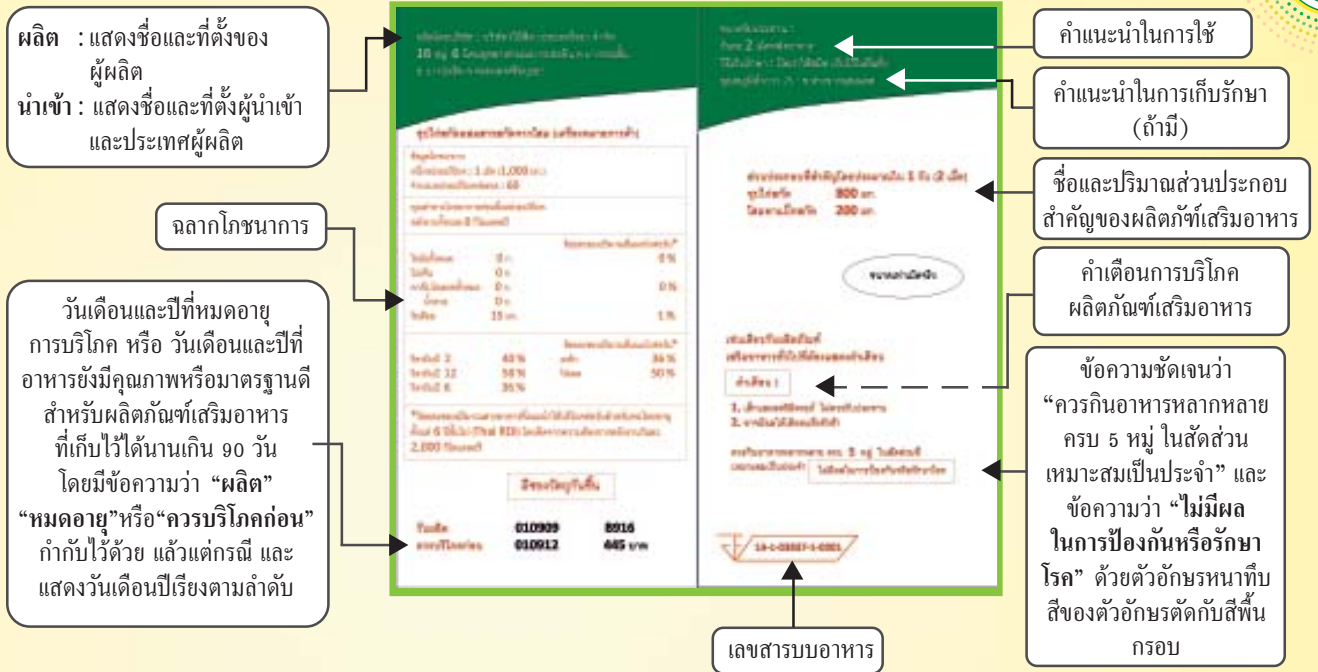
**ผลิต** : แสดงชื่อและที่ตั้งของผู้ผลิต
**นำเข้า** : แสดงชื่อและที่ตั้งผู้นำเข้าและประเทศผู้ผลิต

ฉลากโภชนาการ

วันเดือนและปีที่หมดอายุการบริโภค หรือ วันเดือนและปีที่อาหารยังมีคุณภาพหรือมาตรฐานดี สำหรับผลิตภัณฑ์เสริมอาหารที่เก็บไว้ได้นานเกิน 90 วัน โดยมีข้อความว่า "**ผลิต**" "**หมดอายุ**"หรือ"**ควรบริโภคก่อน**" กำกับไว้ด้วย แล้วแต่กรณี และแสดงวันเดือนปีเรียงตามลำดับ

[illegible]

| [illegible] | 010909 | 8916 |
|---|---|---|
| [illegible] | 010912 | 445 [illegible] |

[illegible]

คำแนะนำในการใช้

คำแนะนำในการเก็บรักษา (ถ้ามี)

ชื่อและปริมาณส่วนประกอบสำคัญของผลิตภัณฑ์เสริมอาหาร

คำเตือนการบริโภคผลิตภัณฑ์เสริมอาหาร

ข้อความชัดเจนว่า "ควรกินอาหารหลากหลาย ครบ 5 หมู่ ในสัดส่วนเหมาะสมเป็นประจำ" และข้อความว่า "**ไม่มีผลในการป้องกันหรือรักษาโรค**" ด้วยตัวอักษรหนาทึบ สีของตัวอักษรตัดกับสีพื้นกรอบ

เลขสารบบอาหาร